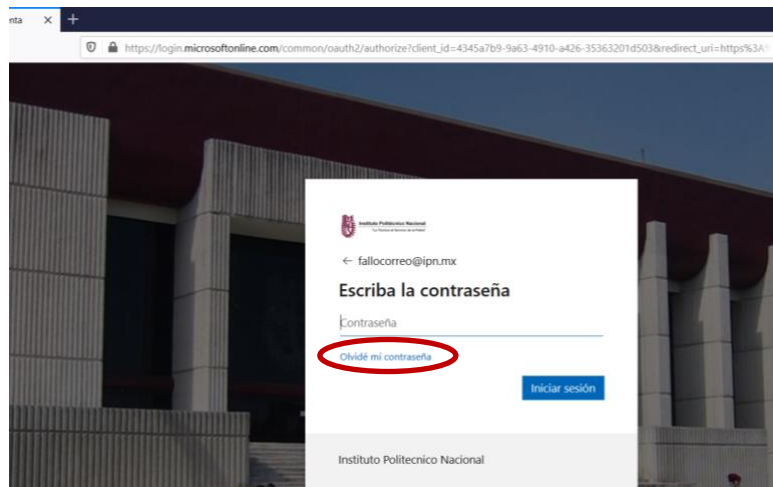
nta ×
+

https://login.microsoftonline.com/common/oauth2/authorize?client_id=4345a7b9-9a63-4910-a426-35363201d503&redirect_uri=https%3A

Instituto Politécnico Nacional
"La Técnica al Servicio de la Patria"

← fallocorreo@ipn.mx

Escriba la contraseña

Contraseña

Olvidé mi contraseña

Iniciar sesión

Instituto Politecnico Nacional